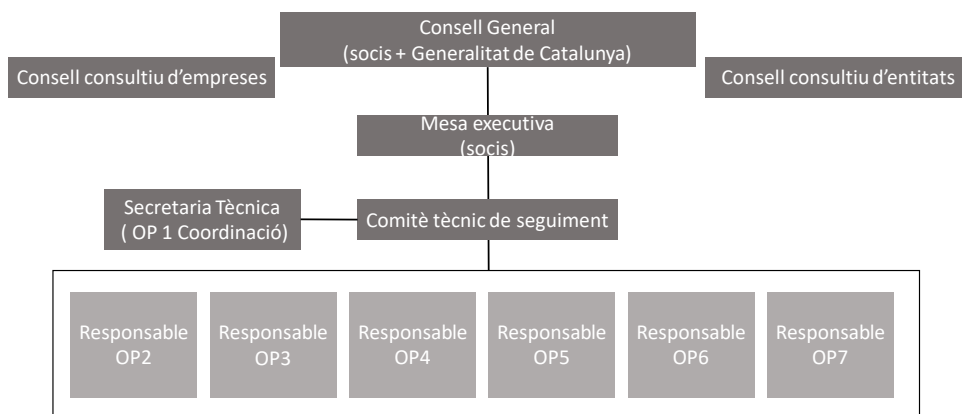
Consell General
(socis + Generalitat de Catalunya)

Consell consultiu d'empreses

Consell consultiu d'entitats

Mesa executiva
(socis)

Secretaria Tècnica
( OP 1 Coordinació)

Comitè tècnic de seguiment

Responsable OP2

Responsable OP3

Responsable OP4

Responsable OP5

Responsable OP6

Responsable OP7